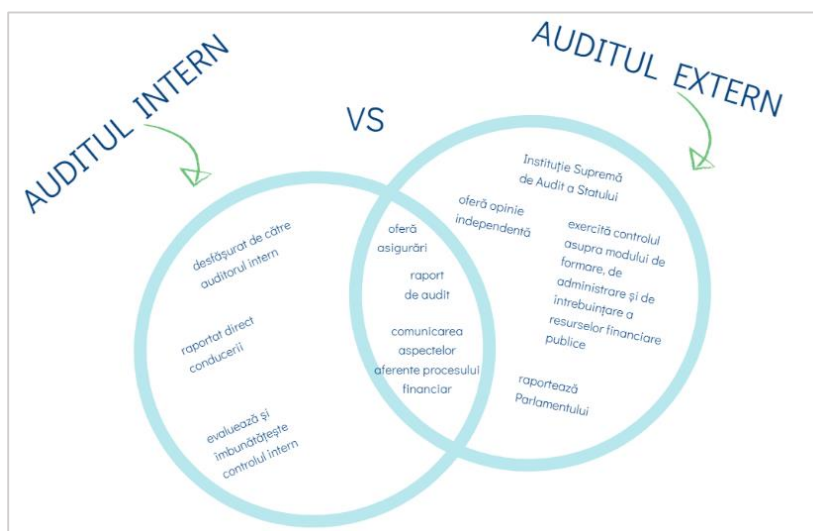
AUDITUL INTERN

VS

AUDITUL EXTERN

desfășurat de către auditorul intern

raportat direct conducerii

evaluează și îmbunătățește controlul intern

oferă asigurări

raport de audit

comunicarea aspectelor aferente procesului financiar

Instituție Supremă de Audit a Statului

oferă opinie independentă

exercită controlul asupra modului de formare, de administrare și de întrebuințare a resurselor financiare publice

raportează Parlamentului